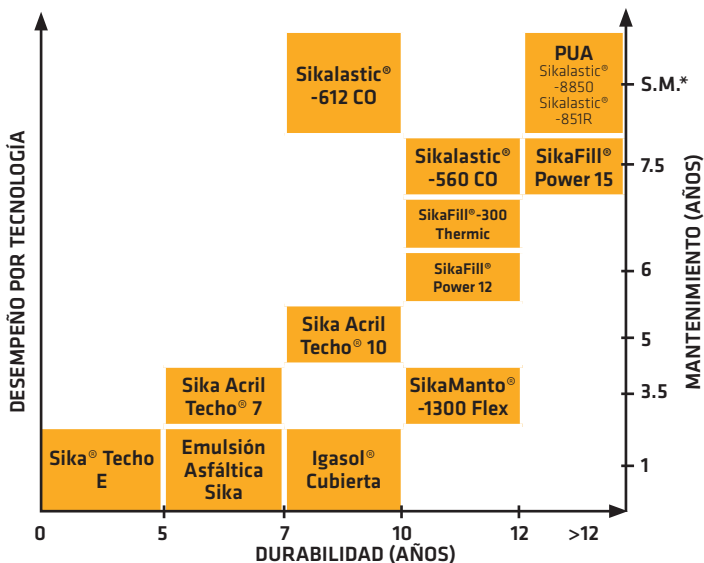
DESEMPEÑO POR TECNOLOGÍA

Sikalastic® -612 CO

PUA
Sikalastic® -8850
Sikalastic® -851R

Sikalastic® -560 CO

SikaFill® Power 15

SikaFill®-300 Thermic

SikaFill® Power 12

Sika Acril Techo® 10

Sika Acril Techo® 7

SikaManto® -1300 Flex

Sika® Techo E

Emulsión Asfáltica Sika

Igasol® Cubierta

0
5
7
10
12
>12

DURABILIDAD (AÑOS)

MANTENIMIENTO (AÑOS)

S.M.*
7.5
6
5
3.5
1